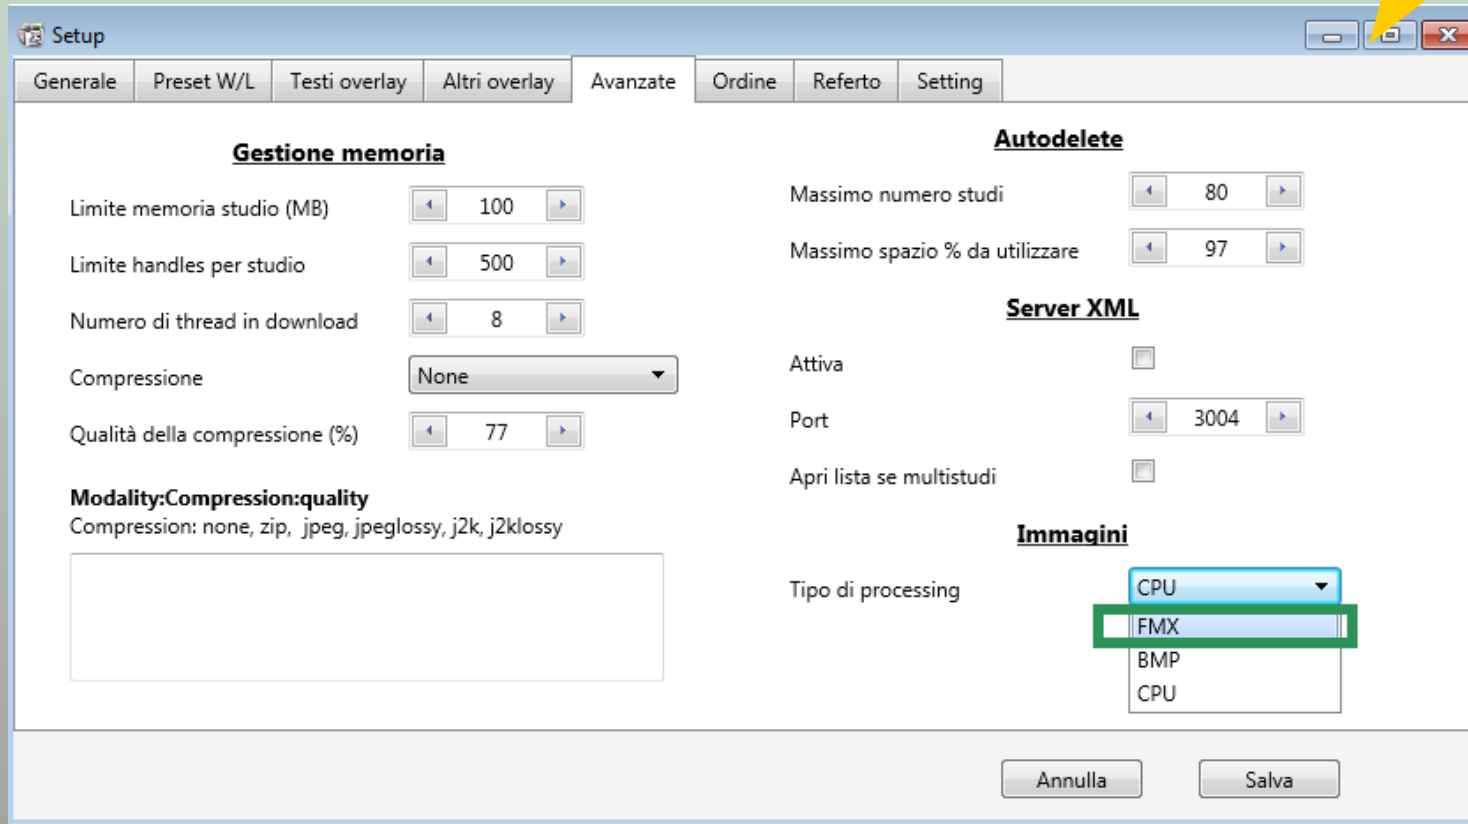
Setup

Generale | Preset W/L | Testi overlay | Altri overlay | Avanzate | Ordine | Referto | Setting

Gestione memoria

Limite memoria studio (MB) 100

Limite handles per studio 500

Numero di thread in download 8

Compressione None

Qualità della compressione (%) 77

Modality:Compression:quality
Compression: none, zip, jpeg, jpeglossy, j2k, j2klossy

Autodelete

Massimo numero studi 80

Massimo spazio % da utilizzare 97

Server XML

Attiva

Port 3004

Apri lista se multistudi

Immagini

Tipo di processing CPU

FMX
BMP
CPU

Annulla Salva